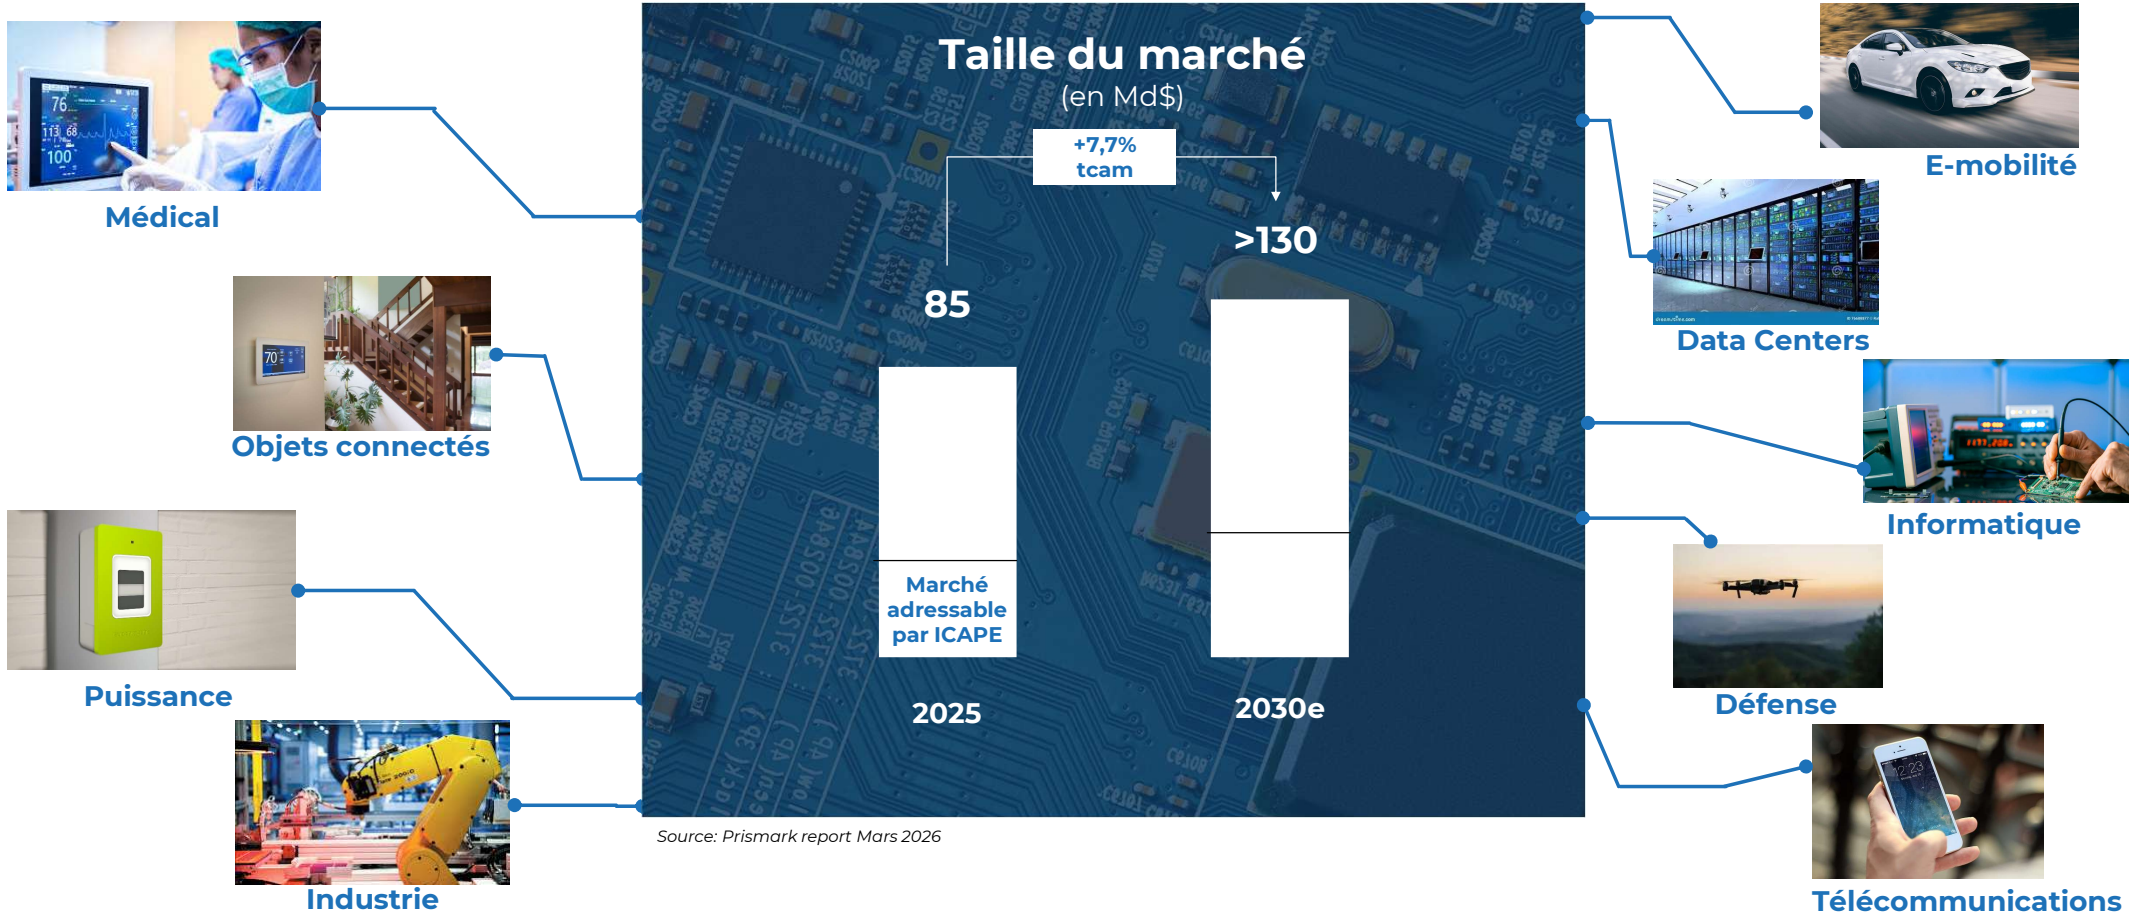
Médical

Objets connectés

Puissance

Industrie

Taille du marché
(en Md$)

+7,7%
tcam

85

>130

Marché adressable par ICAPE

2025

2030e

Source: Prismark report Mars 2026

E-mobilité

Data Centers

Informatique

Défense

Télécommunications